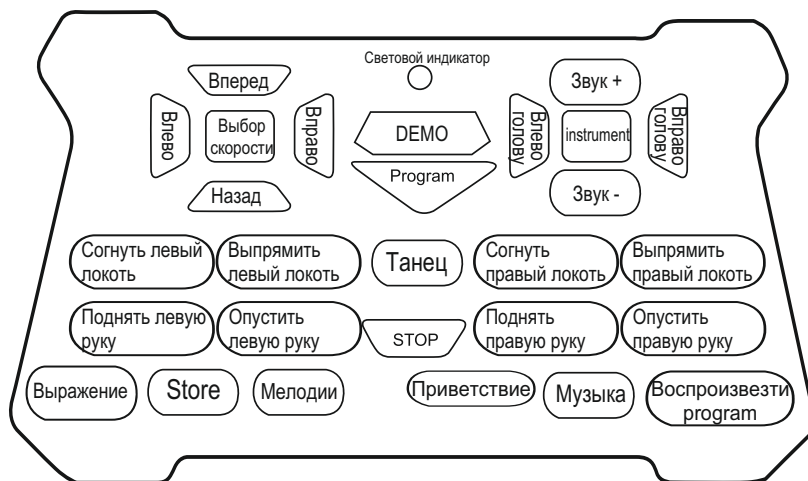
Световой индикатор

Вперед

Влево

Выбор скорости

Вправо

Назад

DEMO

Program

Звук +

Влево голову

instrument

Вправо голову

Звук -

Согнуть левый локоть

Выпрямить левый локоть

Танец

Согнуть правый локоть

Выпрямить правый локоть

Поднять левую руку

Опустить левую руку

STOP

Поднять правую руку

Опустить правую руку

Выражение

Store

Мелодии

Приветствие

Музыка

Воспроизвезти program